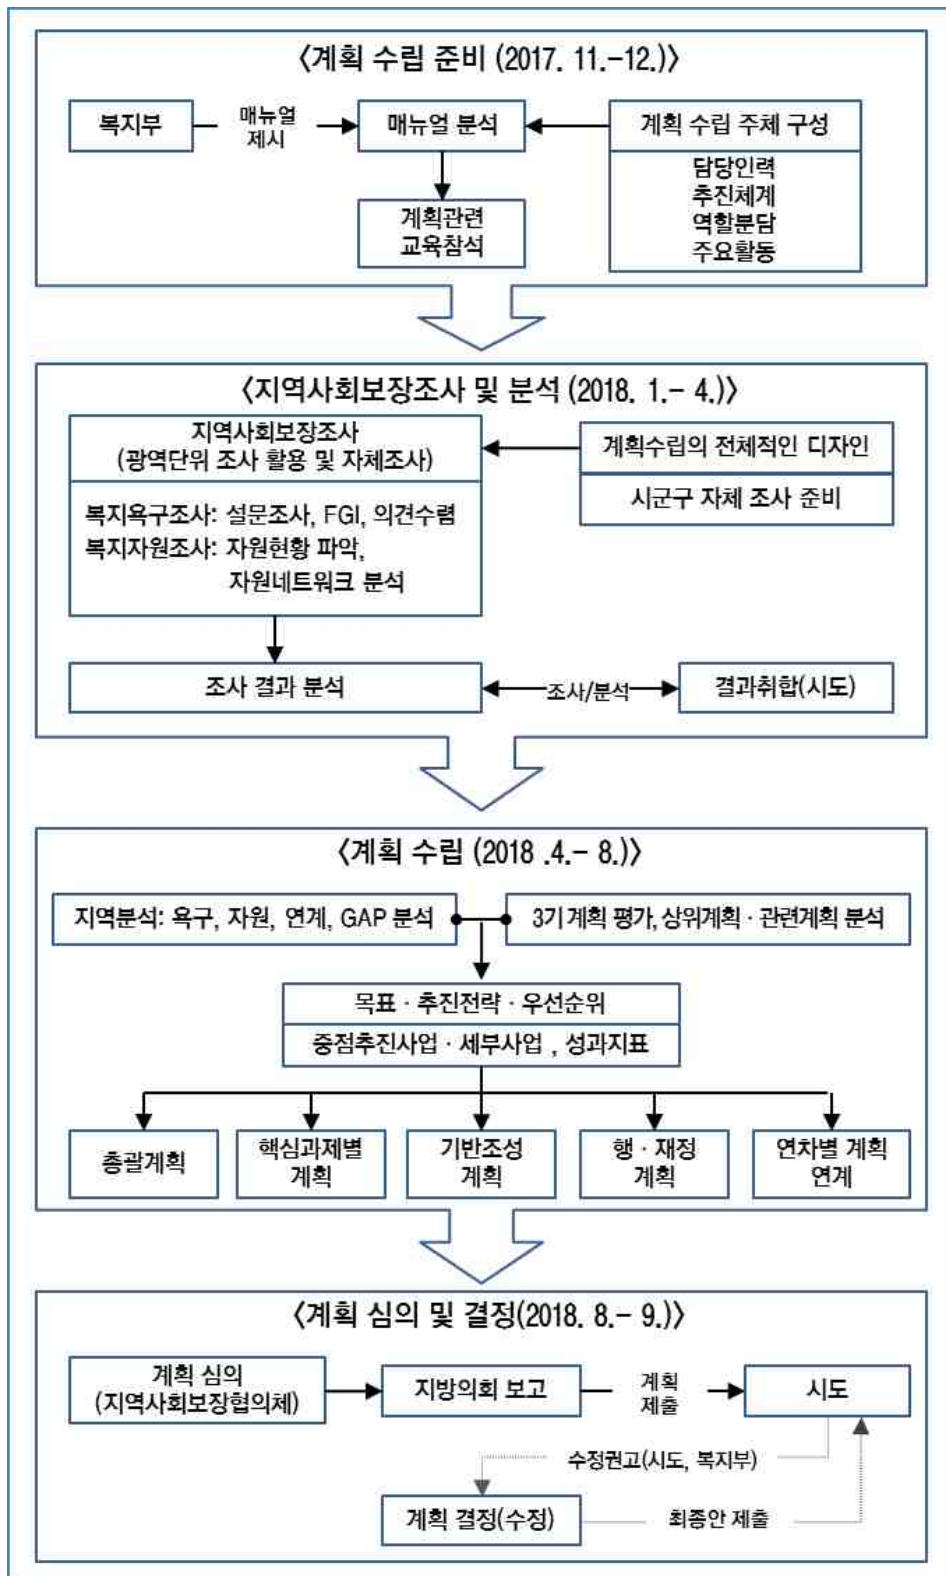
〈계획 수립 준비 (2017. 11.-12.)〉

복지부

매뉴얼 제시

매뉴얼 분석

계획 수립 주체 구성

담당인력
추진체계
역할분담
주요활동

계획관련 교육참석

〈지역사회보장조사 및 분석 (2018. 1.- 4.)〉

지역사회보장조사
(광역단위 조사 활용 및 자체조사)

복지욕구조사: 설문조사, FGI, 의견수렴
복지자원조사: 자원현황 파악, 자원네트워크 분석

계획수립의 전체적인 디자인

시군구 자체 조사 준비

조사 결과 분석

조사/분석

결과취합(시도)

〈계획 수립 (2018 .4.- 8.)〉

지역분석: 욕구, 자원, 연계, GAP 분석

3기 계획 평가, 상위계획 · 관련계획 분석

목표 · 추진전략 · 우선순위

중점추진사업 · 세부사업 , 성과지표

총괄계획

핵심과제별 계획

기반조성 계획

행 · 재정 계획

연차별 계획 연계

〈계획 심의 및 결정(2018. 8.- 9.)〉

계획 심의
(지역사회보장협의체)

지방의회 보고

계획 제출

시도

수정권고(시도, 복지부)

계획 결정(수정)

최종안 제출